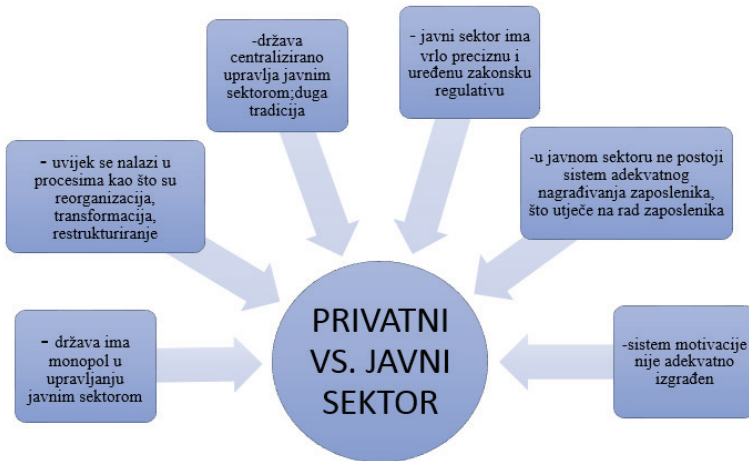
-država centralizirano upravlja javnim sektorom;duga tradicija

- javni sektor ima vrlo preciznu i uređenu zakonsku regulativu

- uvijek se nalazi u procesima kao što su reorganizacija, transformacija, restrukturiranje

-u javnom sektoru ne postoji sistem adekvatnog nagrađivanja zaposlenika, što utječe na rad zaposlenika

- država ima monopol u upravljanju javnim sektorom

PRIVATNI VS. JAVNI SEKTOR

-sistem motivacije nije adekvatno izgrađen